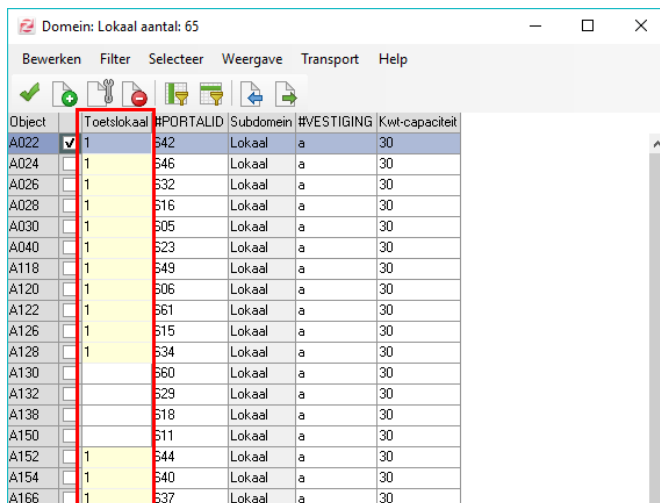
Domein: Lokaal aantal: 65

Bewerken Filter Selecteer Weergave Transport Help

| Object | | Toetslokaal | #PORTALID | Subdomein | #VESTIGING | Kwt-capaciteit |
|---|---|---|---|---|---|---|
| A022 | ✓ | 1 | 642 | Lokaal | a | 30 |
| A024 | | 1 | 646 | Lokaal | a | 30 |
| A026 | | 1 | 632 | Lokaal | a | 30 |
| A028 | | 1 | 616 | Lokaal | a | 30 |
| A030 | | 1 | 605 | Lokaal | a | 30 |
| A040 | | 1 | 623 | Lokaal | a | 30 |
| A118 | | 1 | 649 | Lokaal | a | 30 |
| A120 | | 1 | 606 | Lokaal | a | 30 |
| A122 | | 1 | 661 | Lokaal | a | 30 |
| A126 | | 1 | 615 | Lokaal | a | 30 |
| A128 | | 1 | 634 | Lokaal | a | 30 |
| A130 | | | 660 | Lokaal | a | 30 |
| A132 | | | 629 | Lokaal | a | 30 |
| A138 | | | 618 | Lokaal | a | 30 |
| A150 | | | 611 | Lokaal | a | 30 |
| A152 | | 1 | 644 | Lokaal | a | 30 |
| A154 | | 1 | 640 | Lokaal | a | 30 |
| A166 | | 1 | 637 | Lokaal | a | 30 |